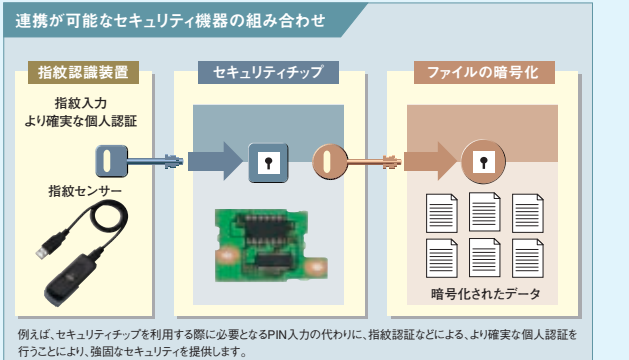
連携が可能なセキュリティ機器の組み合わせ

指紋認識装置

指紋入力
より確実な個人認証

指紋センサー

セキュリティチップ

ファイルの暗号化

暗号化されたデータ

例えば、セキュリティチップを利用する際に必要となるPIN入力の代わりに、指紋認証などによる、より確実な個人認証を行うことにより、強固なセキュリティを提供します。